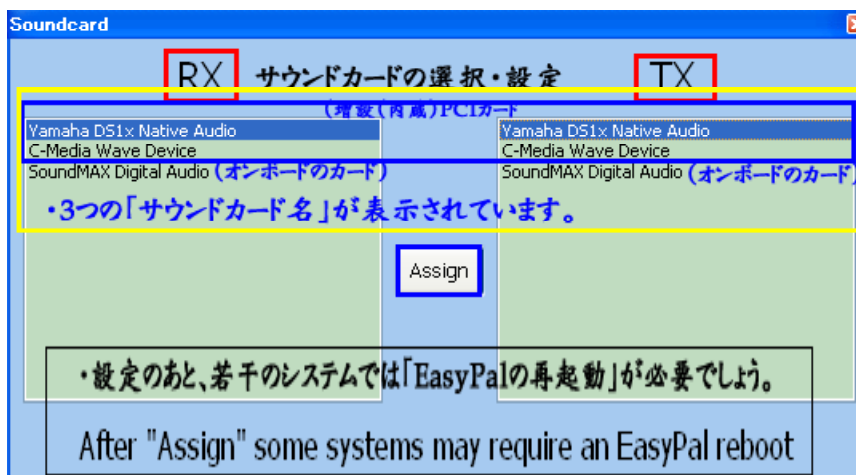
Soundcard

RX　サウンドカードの選択・設定　TX

(増設(内蔵)PCIカード

Yamaha DS1x Native Audio
C-Media Wave Device
SoundMAX Digital Audio (オンボードのカード)

Yamaha DS1x Native Audio
C-Media Wave Device
SoundMAX Digital Audio (オンボードのカード)

・3つの「サウンドカード名」が表示されています。

Assign

・設定のあと、若干のシステムでは「EasyPalの再起動」が必要でしょう。

After "Assign" some systems may require an EasyPal reboot